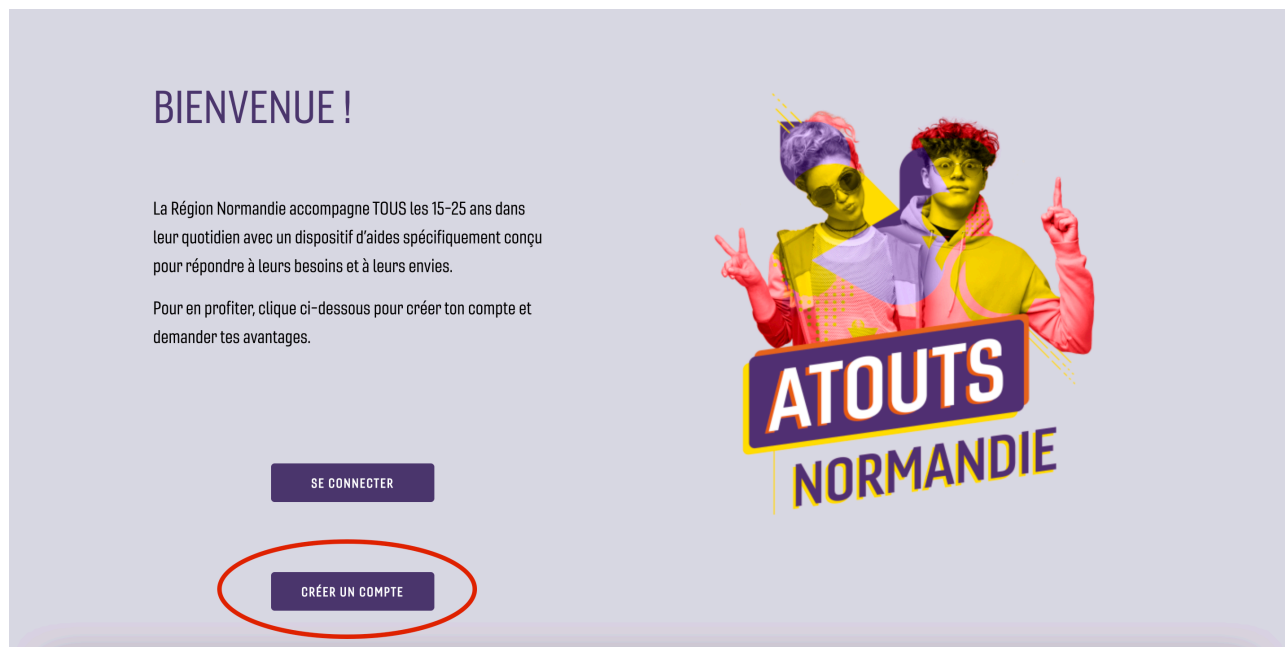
BIENVENUE !

La Région Normandie accompagne TOUS les 15-25 ans dans leur quotidien avec un dispositif d'aides spécifiquement conçu pour répondre à leurs besoins et à leurs envies.

Pour en profiter, clique ci-dessous pour créer ton compte et demander tes avantages.

SE CONNECTER

CRÉER UN COMPTE

ATOUTS NORMANDIE